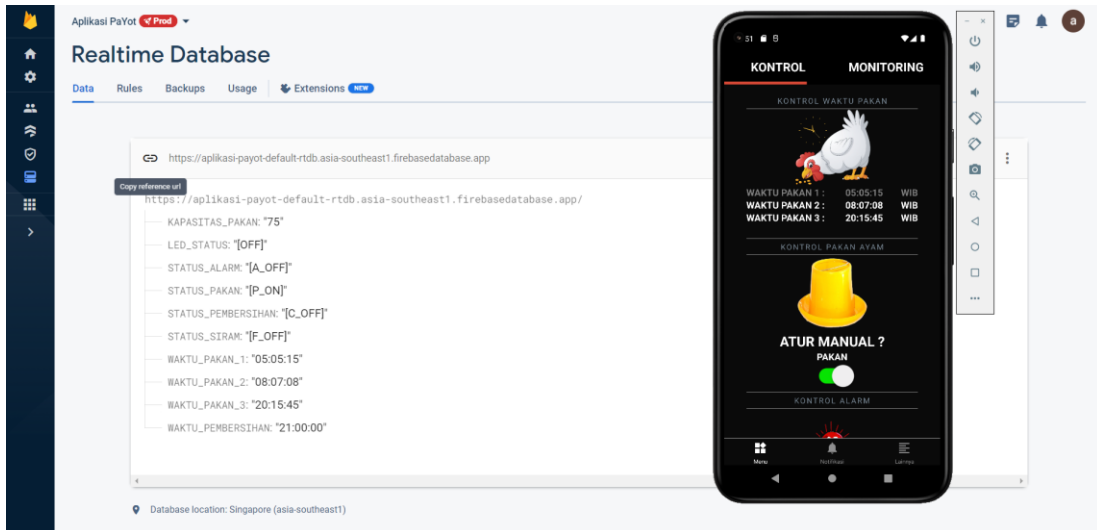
Aplikasi PaYot Prod

Realtime Database

Data Rules Backups Usage Extensions NEW

https://aplikasi-payot-default-rtdb.asia-southeast1.firebasedatabase.app

Copy reference url

https://aplikasi-payot-default-rtdb.asia-southeast1.firebasedatabase.app/

KAPASITAS_PAKAN: "75"

LED_STATUS: "[OFF]"

STATUS_ALARM: "[A_OFF]"

STATUS_PAKAN: "[P_ON]"

STATUS_PEMBERSIHAN: "[C_OFF]"

STATUS_SIRAM: "[F_OFF]"

WAKTU_PAKAN_1: "05:05:15"

WAKTU_PAKAN_2: "08:07:08"

WAKTU_PAKAN_3: "20:15:45"

WAKTU_PEMBERSIHAN: "21:00:00"

Database location: Singapore (asia-southeast1)

KONTROL MONITORING

KONTROL WAKTU PAKAN

WAKTU PAKAN 1 : 05:05:15 WIB
WAKTU PAKAN 2 : 08:07:08 WIB
WAKTU PAKAN 3 : 20:15:45 WIB

KONTROL PAKAN AYAM

ATUR MANUAL ?

PAKAN

KONTROL ALARM

Menu Notifikasi Lainnya